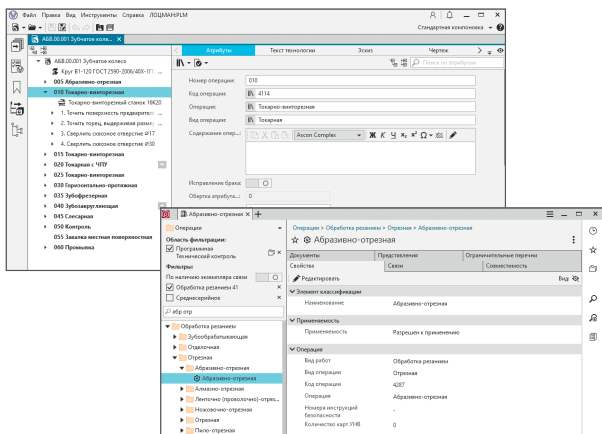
Файл Правка Вид Инструменты Справка ЛОЦМАН:PLM

Стандартная компоновка

АБВ.00.001 Зубчатое коле... ×

Атрибуты | Текст технологии | Эскиз | Чертеж

Поиск по атрибутам

АБВ.00.001 Зубчатое колесо
Круг В1-120 ГОСТ 2590-2006/40Х-Т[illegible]
005 Абразивно-отрезная
010 Токарно-винторезная
Токарно-винторезный станок 16К20
1. Точить поверхность предваритe...
2. Точить торец выдержав размер...
3. Сверлить сквозное отверстие #17
4. Сверлить сквозное отверстие Ø30
015 Токарно-винторезная
020 Токарная с ЧПУ
025 Токарно-винторезная
030 Горизонтально-протяжная
035 Зубофрезерная
040 Зубошкурующая
045 Слесарная
050 Контроль
055 Закалка местная поверхностная
060 Промывка

Номер операции: 010
Код операции: 4114
Операция: Токарно-винторезная
Вид операции: Токарная
Содержание опер...: Ascon Complex
Исправление брака:
Обертка атрибута...

Абразивно-отрезная × | +

Операции
Область фильтрации:
Программная
Технический контроль
Фильтры:
По наличию экземпляра связи
Обработка резанием 41
Среднесерийное
абр отр
Обработка резанием
Зубообрабатывающая
Отделочная
Отрезная
Абразивно-отрезная
Абразивно-отрезная
Алмазно-отрезная
Ленточно (проволочно)-отрез...
Ножовочно-отрезная
Отрезная
Пило-отрезная

Операции > Обработка резанием > Отрезная > Абразивно-отрезная
Абразивно-отрезная
Документы | Представление | Ограничительные перечни
Свойства | Связи | Совместимость
Редактировать
Вид
Элемент классификации
Наименование: Абразивно-отрезная
Применяемость
Применяемость: Разрешен к применению
Операция
Вид работ: Обработка резанием
Вид операции: Отрезная
Код операции: 4287
Операция: Абразивно-отрезная
Номера инструкций безопасности: -
Количество карт УНВ: 0